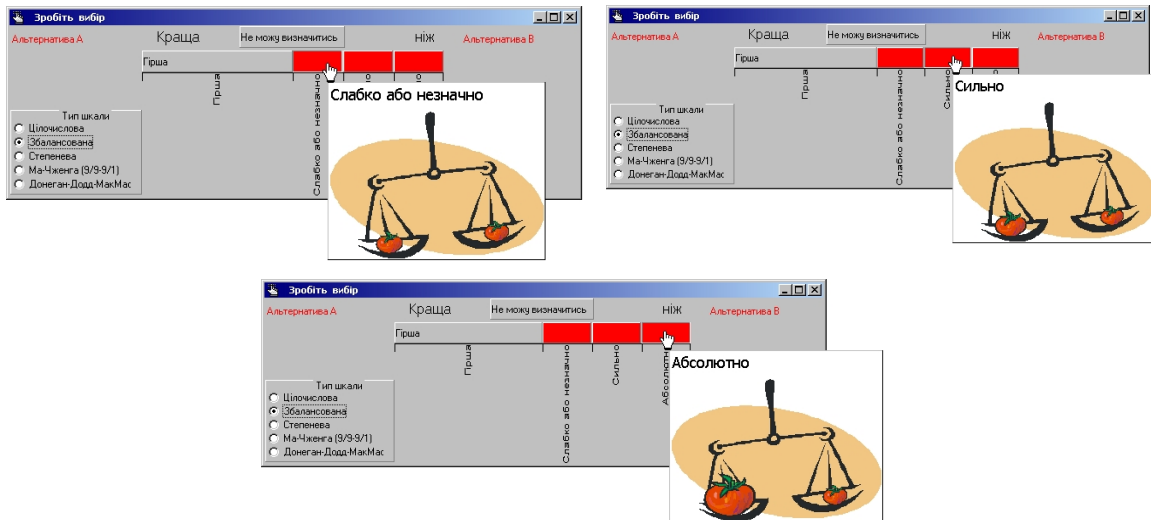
Зробіть вибір

Альтернатива А
Краща
Не можу визначитись
ніж
Альтернатива В

Гірша

Перша
Слабко або незначно
о
о

Слабко або незначно

Тип шкали
Цілочислова
Збалансована
Степенева
Ма-Чженга (9/9-9/1)
Донеган-Додд-МакМас

Зробіть вибір

Альтернатива А
Краща
Не можу визначитись
ніж
Альтернатива В

Гірша

Перша
Слабко або незначно
Сильно
о

Сильно

Тип шкали
Цілочислова
Збалансована
Степенева
Ма-Чженга (9/9-9/1)
Донеган-Додд-МакМас

Зробіть вибір

Альтернатива А
Краща
Не можу визначитись
ніж
Альтернатива В

Гірша

Перша
Слабко або незначно
Сильно
Абсолютно

Абсолютно

Тип шкали
Цілочислова
Збалансована
Степенева
Ма-Чженга (9/9-9/1)
Донеган-Додд-МакМас